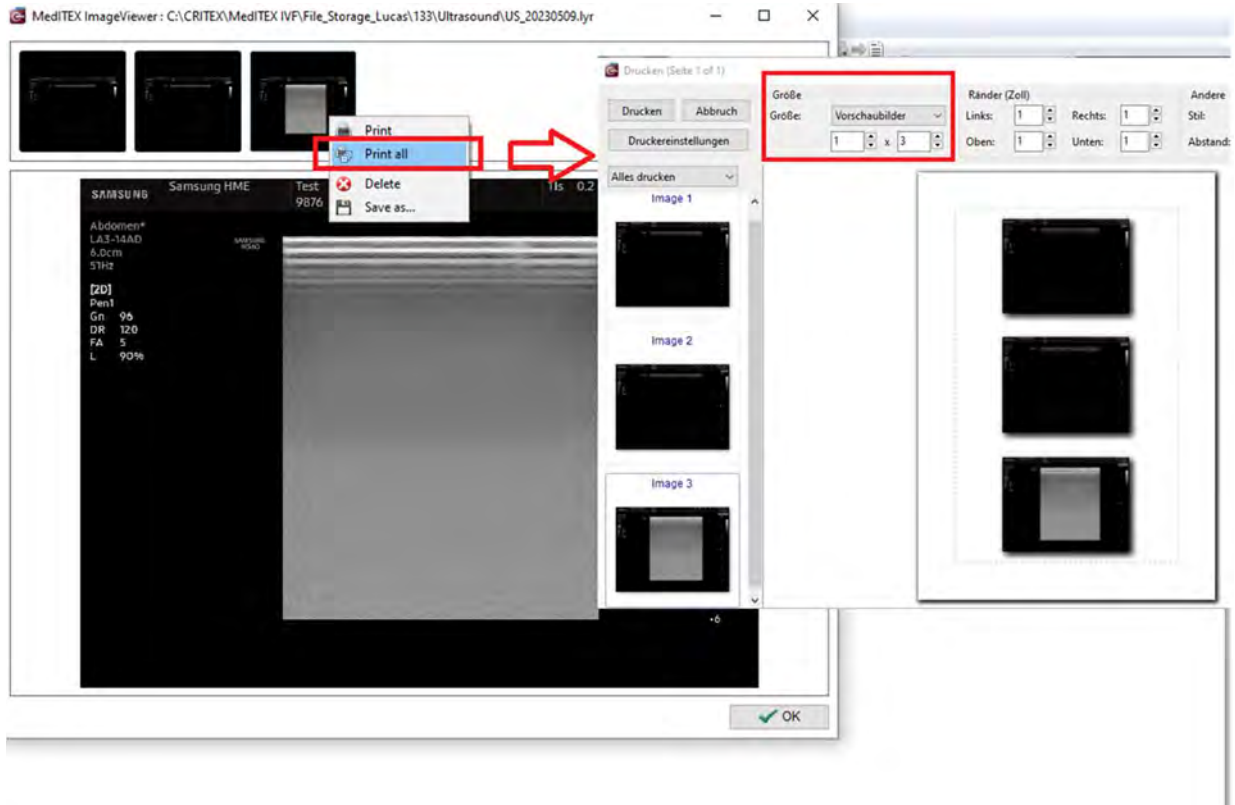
MedITEX ImageViewer : C:\CRITEX\MedITEX IVF\File_Storage_Lucas\133\Ultrasound\US_20230509.lyr

Print
Print all
Delete
Save as...

SAMSUNG Samsung HME Test 9876 TIs 0.2

Abdomen*
LA3-14AD
6.0cm
51Hz

[2D]
Pen1
Gn 96
DR 120
FA 5
L 90%

-6

OK

Drucken (Seite 1 of 1)

Drucken
Abbruch
Druckereinstellungen
Alles drucken
Image 1
Image 2
Image 3

Größe
Größe: Vorschaubilder
1 x 3

Ränder (Zoll)
Links: 1
Rechts: 1
Oben: 1
Unten: 1

Andere
Stil:
Abstand: